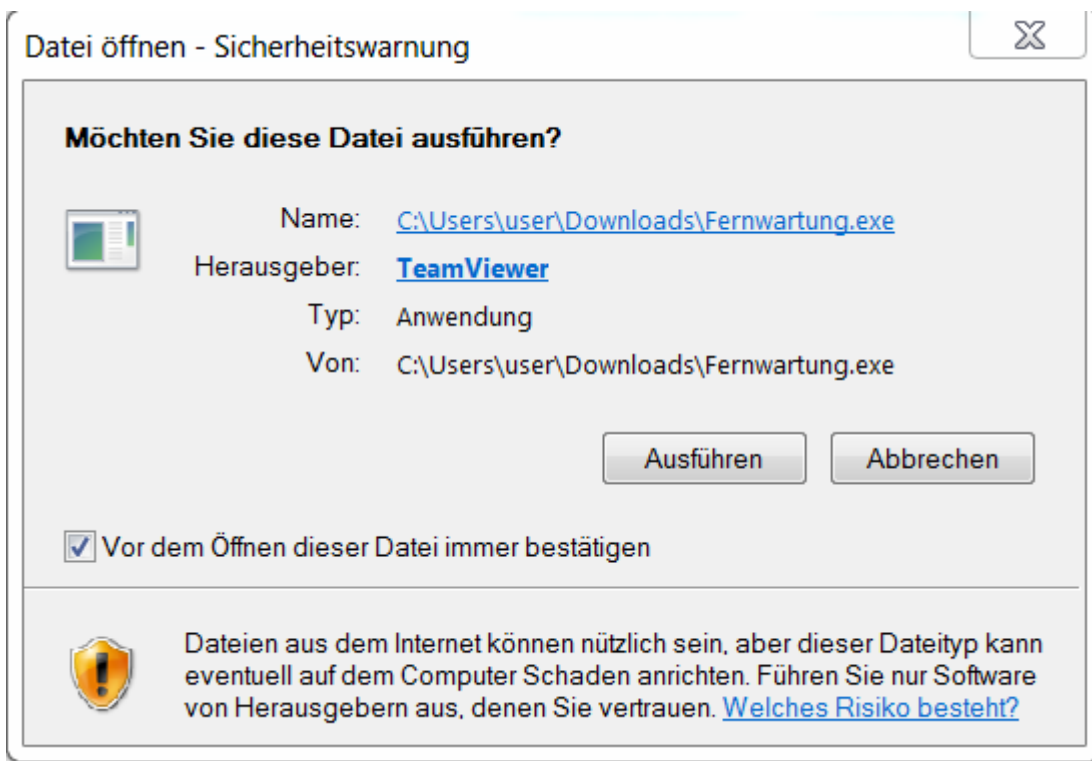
Datei öffnen - Sicherheitswarnung

Möchten Sie diese Datei ausführen?

Name: C:\Users\user\Downloads\Fernwartung.exe
Herausgeber: TeamViewer
Typ: Anwendung
Von: C:\Users\user\Downloads\Fernwartung.exe

Ausführen Abbrechen

Vor dem Öffnen dieser Datei immer bestätigen

Dateien aus dem Internet können nützlich sein, aber dieser Dateityp kann eventuell auf dem Computer Schaden anrichten. Führen Sie nur Software von Herausgebern aus, denen Sie vertrauen. Welches Risiko besteht?